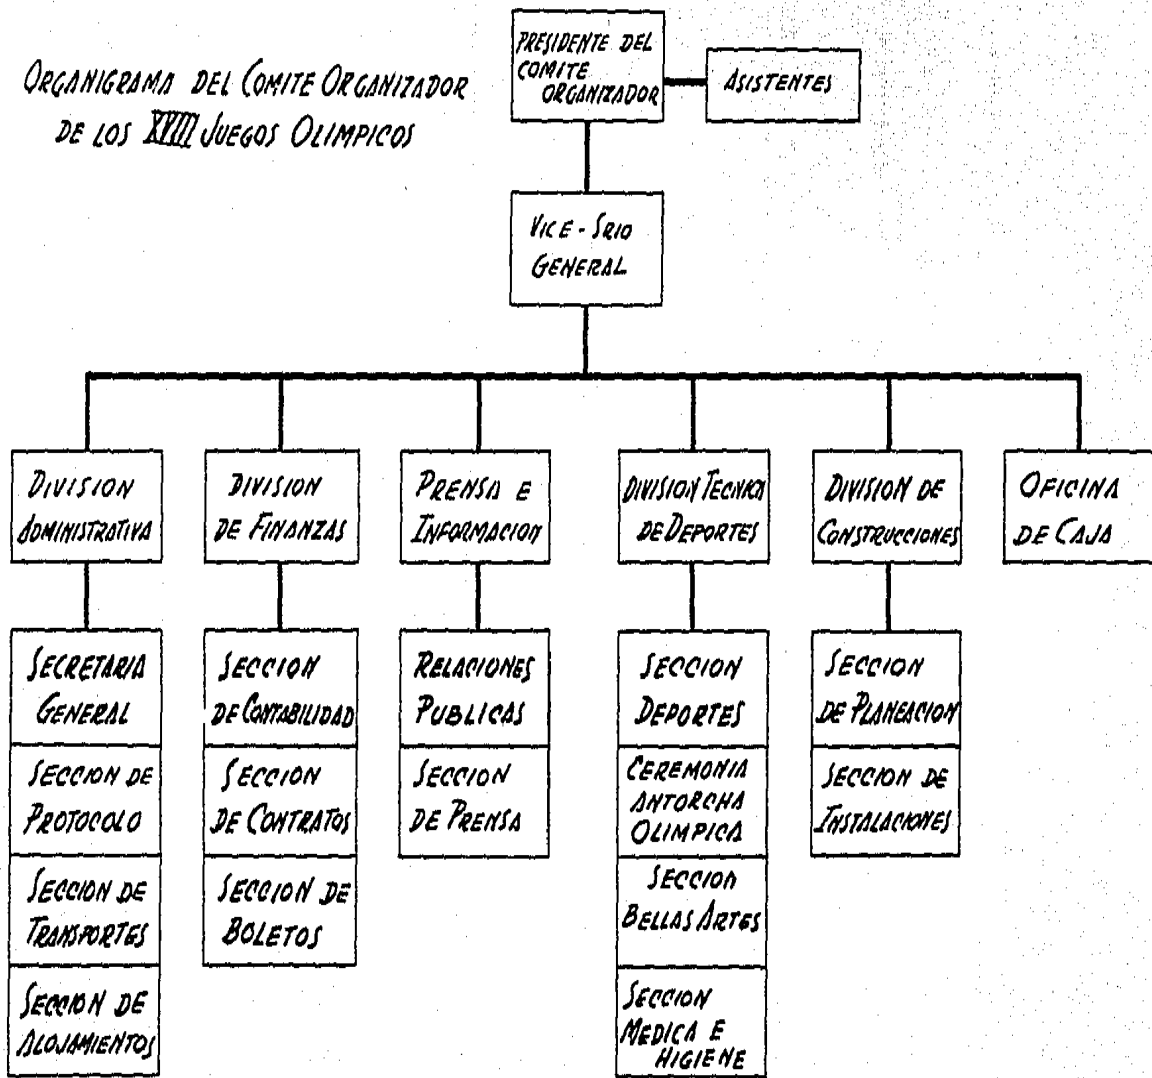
ORGANIGRAMA DEL COMITE ORGANIZADOR DE LOS XVIII JUEGOS OLIMPICOS

PRESIDENTE DEL COMITE ORGANIZADOR

ASISTENTES

VICE - SRIO GENERAL

DIVISION ADMINISTRATIVA

DIVISION DE FINANZAS

PRENSA E INFORMACION

DIVISION TECNICA DE DEPORTES

DIVISION DE CONSTRUCCIONES

OFICINA DE CAJA

SECRETARIA GENERAL

SECCION DE PROTOCOLO

SECCION DE TRANSPORTES

SECCION DE ALOJAMIENTOS

SECCION DE CONTABILIDAD

SECCION DE CONTRATOS

SECCION DE BOLETOS

RELACIONES PUBLICAS

SECCION DE PRENSA

SECCION DEPORTES

CEREMONIA ANTORCHA OLIMPICA

SECCION BELLAS ARTES

SECCION MEDICA E HIGIENE

SECCION DE PLANEACION

SECCION DE INSTALACIONES